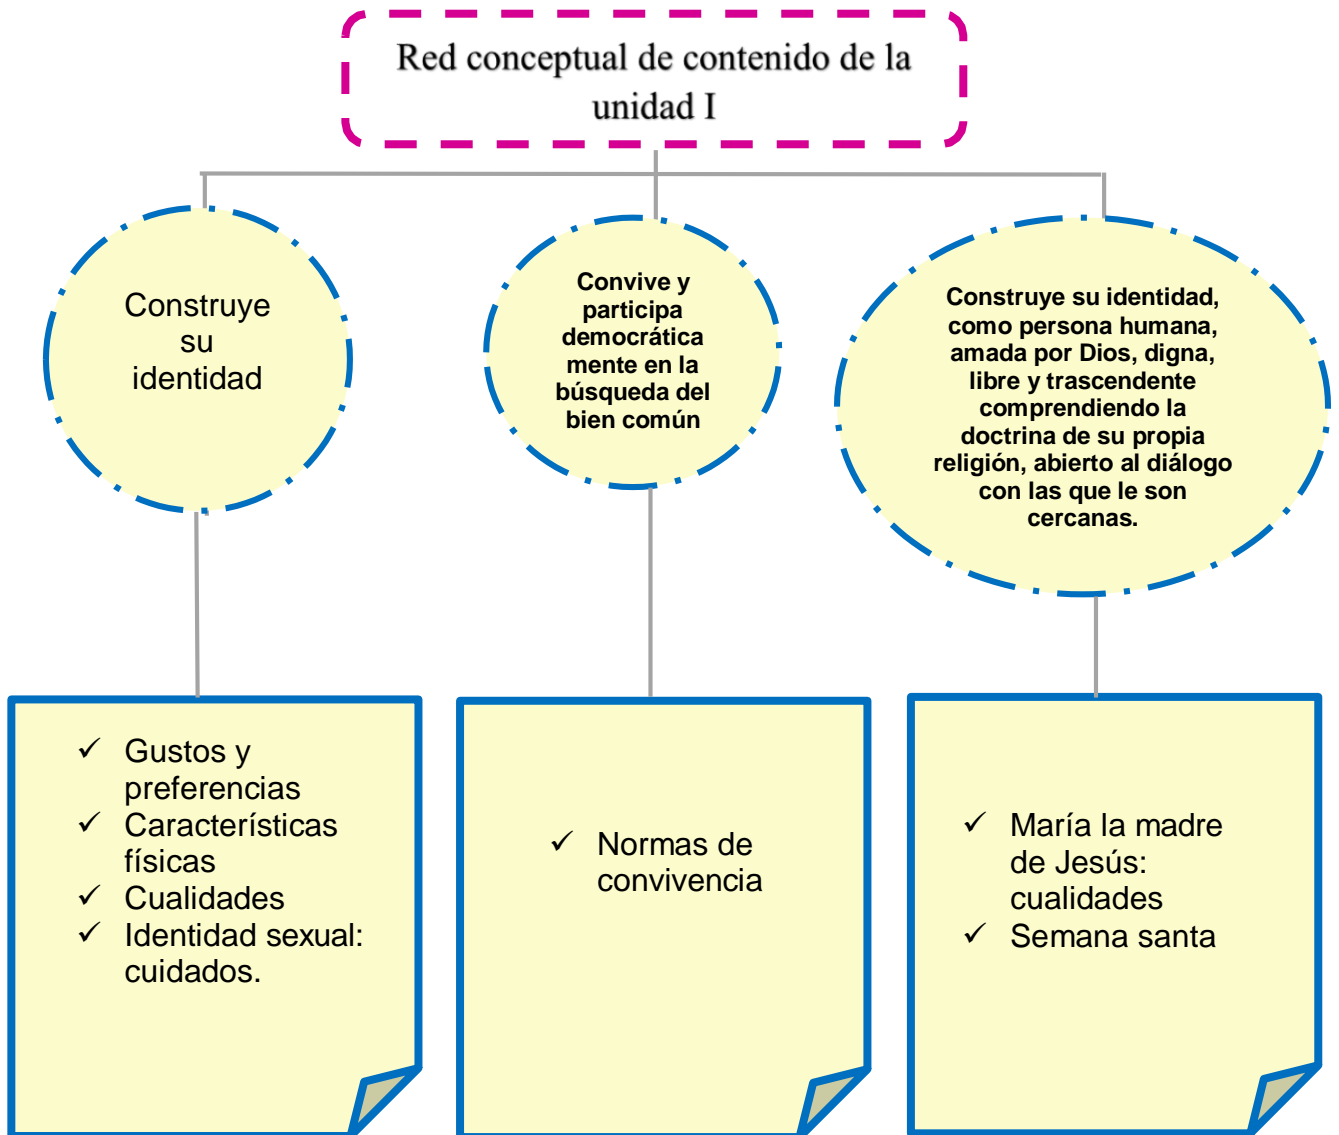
Red conceptual de contenido de la unidad I

Construye su identidad

Convive y participa democrática mente en la búsqueda del bien común

Construye su identidad, como persona humana, amada por Dios, digna, libre y trascendente comprendiendo la doctrina de su propia religión, abierto al diálogo con las que le son cercanas.

✓ Gustos y preferencias
✓ Características físicas
✓ Cualidades
✓ Identidad sexual: cuidados.

✓ Normas de convivencia

✓ María la madre de Jesús: cualidades
✓ Semana santa